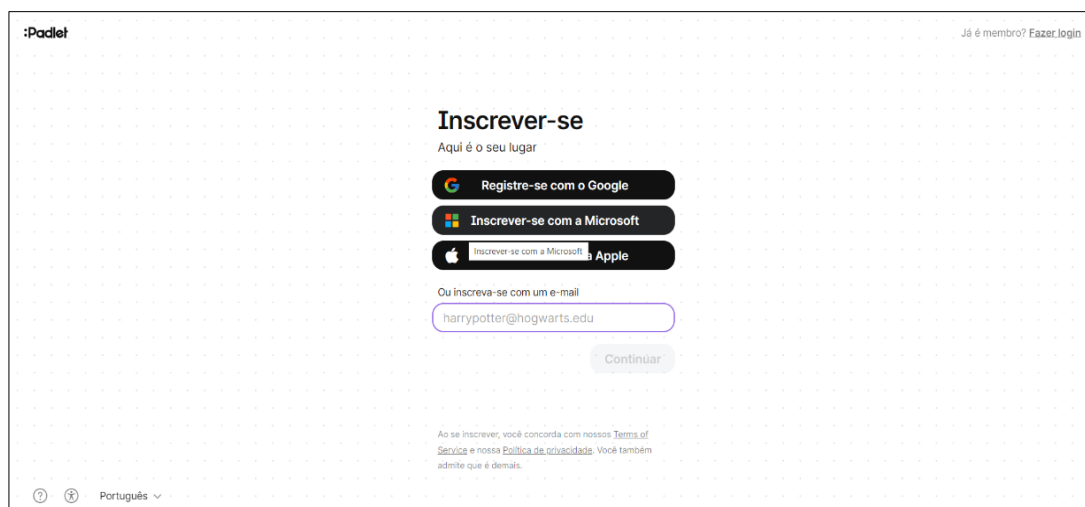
:Padlet

Já é membro? Fazer login

Inscrever-se

Aqui é o seu lugar

Registre-se com o Google

Inscrever-se com a Microsoft

Inscrever-se com a Microsoft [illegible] Apple

Ou inscreva-se com um e-mail

harrypotter@hogwarts.edu

Continuar

Ao se inscrever, você concorda com nossos Terms of Service e nossa Política de privacidade. Você também admite que é demais.

Português